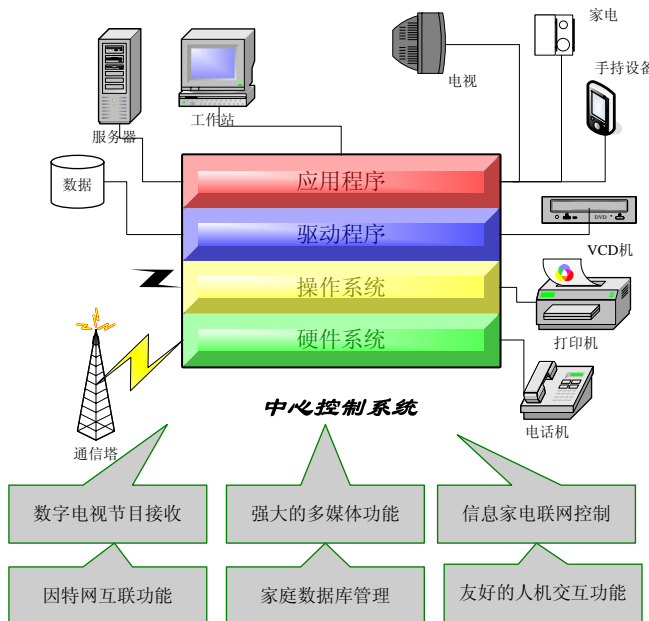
家电

手持设备

电视

服务器

工作站

数据

应用程序

驱动程序

操作系统

硬件系统

DVD

VCD机

打印机

电话机

通信塔

中心控制系统

数字电视节目接收

强大的多媒体功能

信息家电联网控制

因特网互联功能

家庭数据库管理

友好的人机交互功能